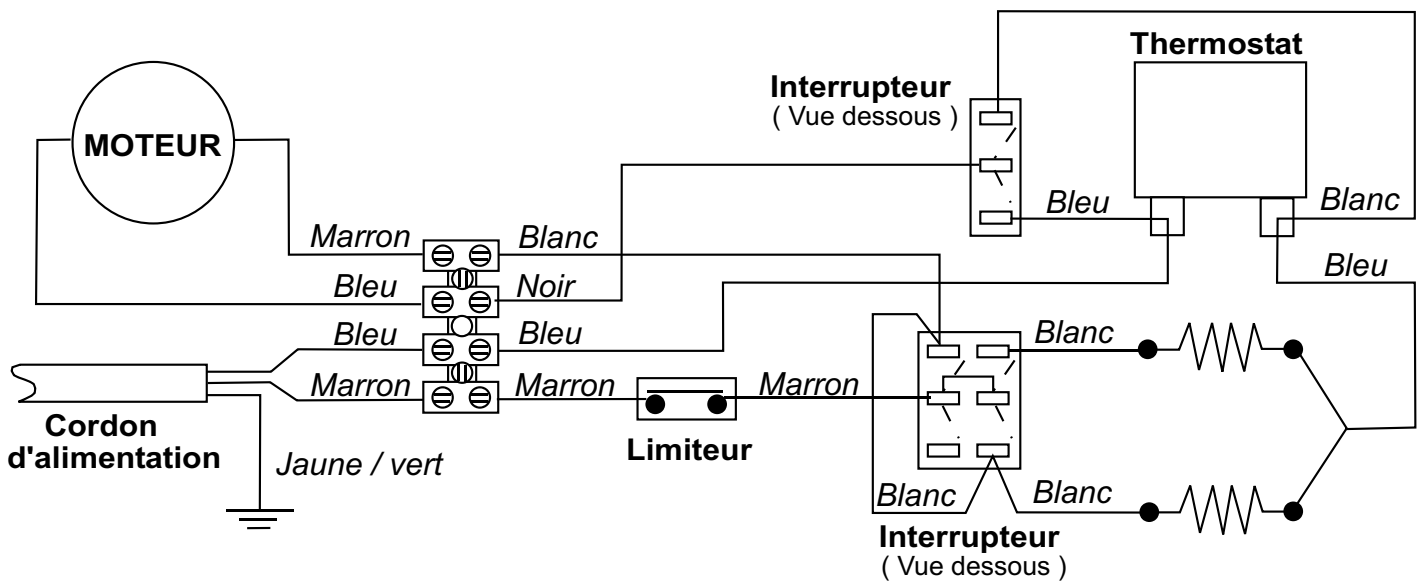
Thermostat

Interrupteur
( Vue dessous )

MOTEUR

Bleu

Blanc

Bleu

Marron

Blanc

Bleu

Noir

Bleu

Bleu

Blanc

Marron

Marron

Marron

Cordon d'alimentation

Limiteur

Jaune / vert

Blanc

Blanc

Interrupteur
( Vue dessous )